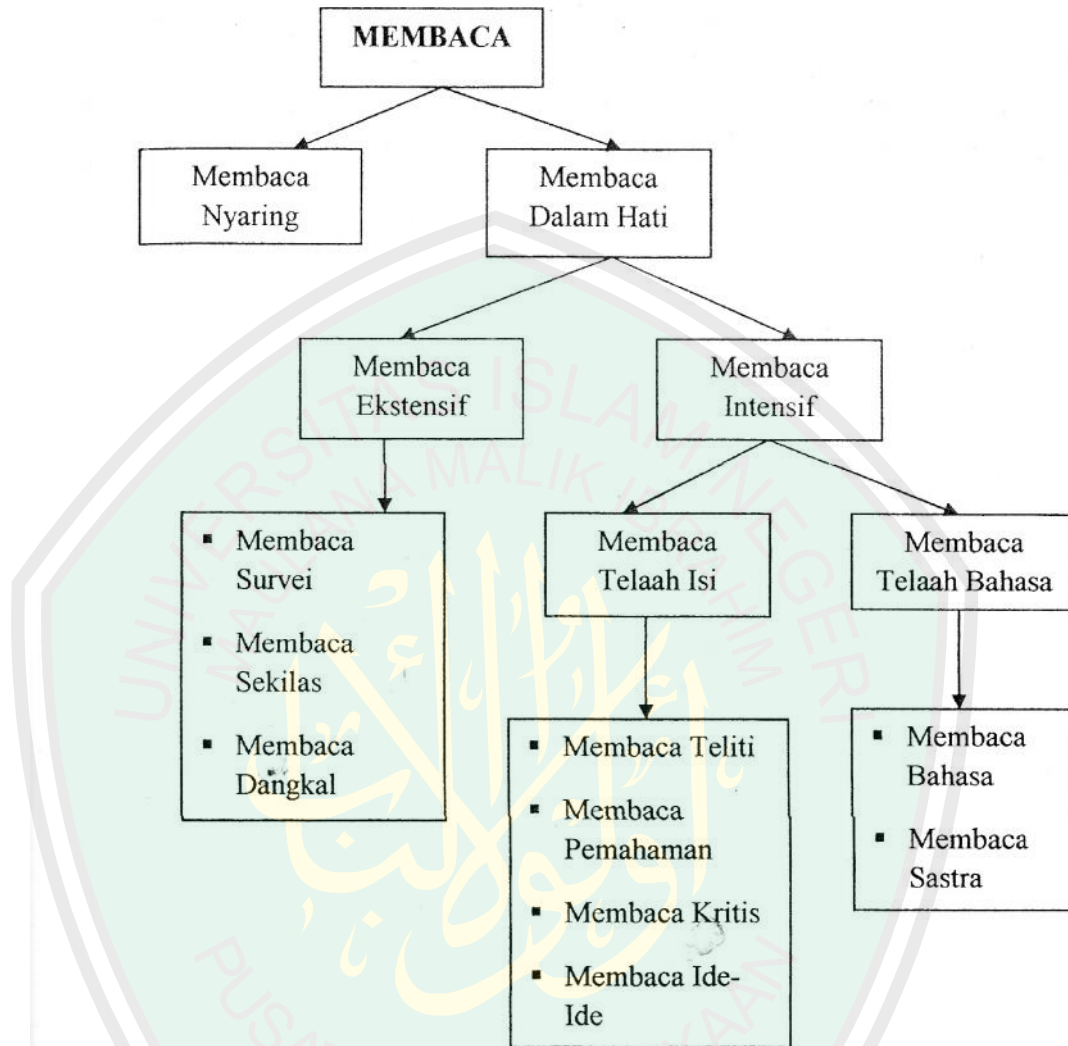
MEMBACA

Membaca Nyaring

Membaca Dalam Hati

Membaca Ekstensif

Membaca Intensif

- Membaca Survei
- Membaca Sekilas
- Membaca Dangkal

Membaca Telaah Isi

Membaca Telaah Bahasa

- Membaca Teliti
- Membaca Pemahaman
- Membaca Kritis
- Membaca Ide-Ide

- Membaca Bahasa
- Membaca Sastra

UNIVERSITAS ISLAM NEGERI MAULANA MALIK IBRAHIM

PUSTAKAAN